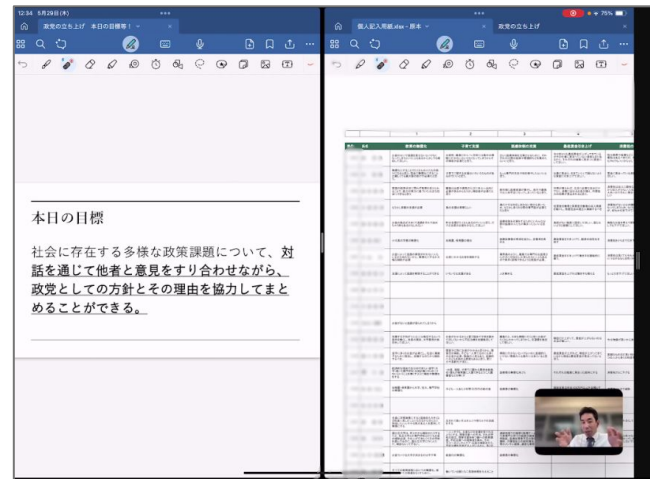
12:34 5月29日(木)

政党の立ち上げ 本日の目標等 ∨

個人記入用紙.xlsx - 原本 ∨

政党の立ち上げ

75%

本日の目標

社会に存在する多様な政策課題について、対話を通じて他者と意見をすり合わせながら、政党としての方針とその理由を協力してまとめることができる。

| 出生 | 氏名 | 政党の価値観 | 3 | 4 | 5 |
|---|---|---|---|---|---|
| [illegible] | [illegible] | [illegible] | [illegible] | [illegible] | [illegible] |